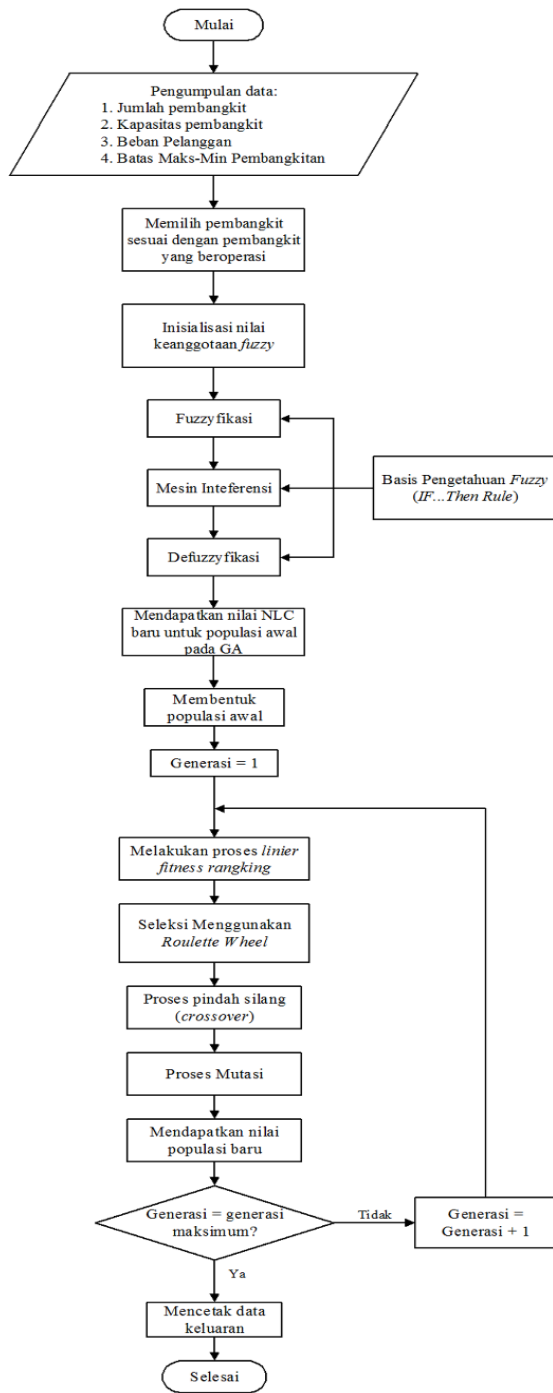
Mulai

Pengumpulan data:
1. Jumlah pembangkit
2. Kapasitas pembangkit
3. Beban Pelanggan
4. Batas Maks-Min Pembangkitan

Memilih pembangkit sesuai dengan pembangkit yang beroperasi

Inisialisasi nilai keanggotaan *fuzzy*

Fuzzyfikasi

Mesin Inteferensi

Basis Pengetahuan *Fuzzy* (*IF...Then Rule*)

Defuzzyfikasi

Mendapatkan nilai NLC baru untuk populasi awal pada GA

Membentuk populasi awal

Generasi = 1

Melakukan proses *linier fitness rangking*

Seleksi Menggunakan *Roulette Wheel*

Proses pindah silang (*crossover*)

Proses Mutasi

Mendapatkan nilai populasi baru

Generasi = generasi maksimum?

Tidak

Generasi = Generasi + 1

Ya

Mencetak data keluaran

Selesai